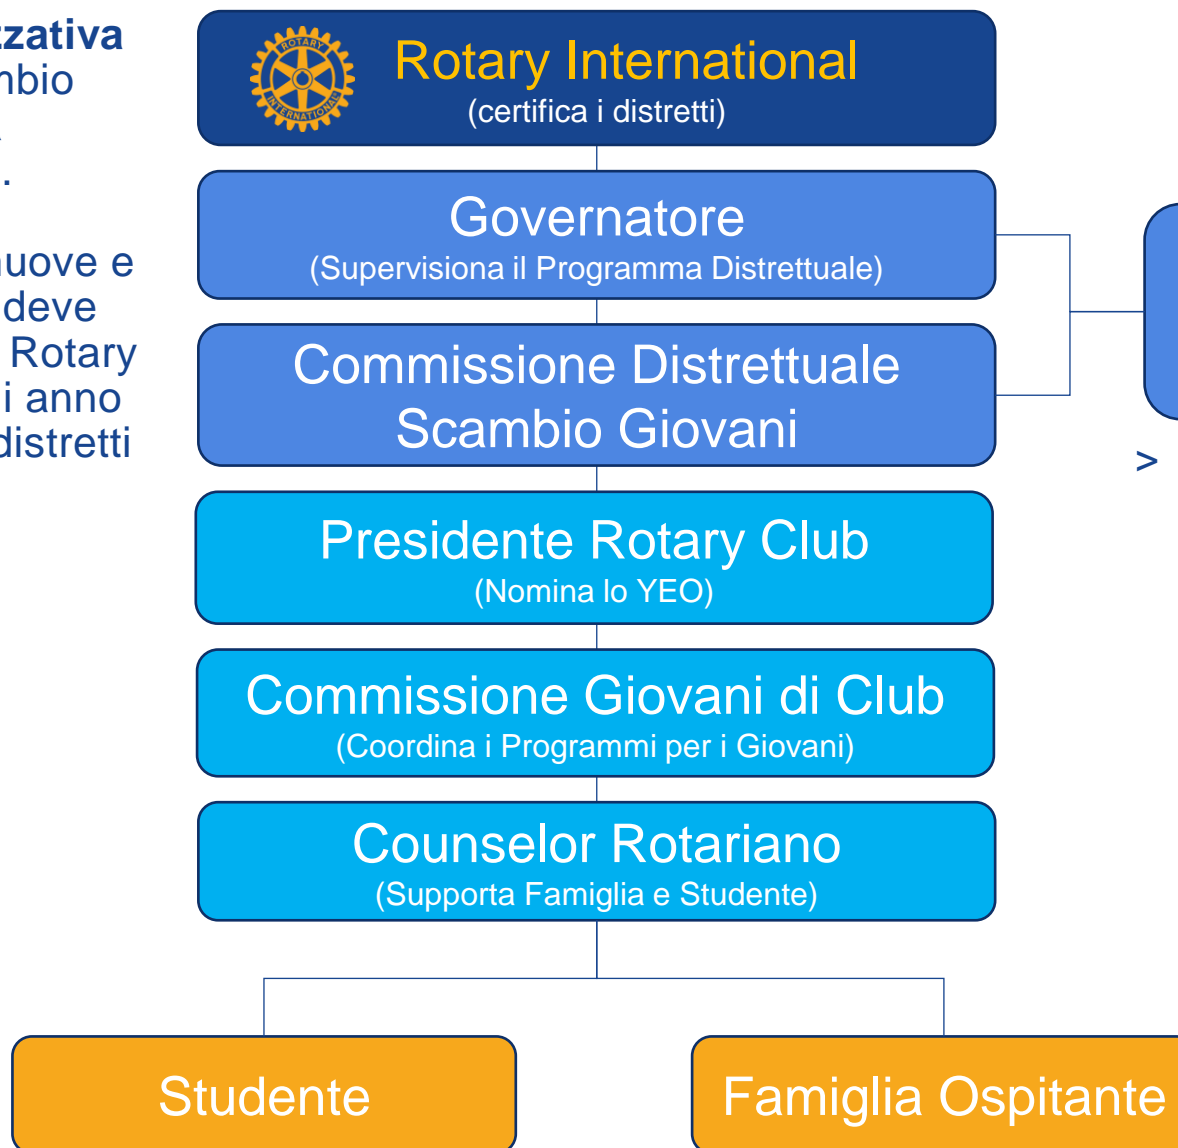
zativa
nbio
.
.

uove e
deve
Rotary
i anno
distretti

ROTARY INTERNATIONAL

Rotary International
(certifica i distretti)

Governatore
(Supervisiona il Programma Distrettuale)

Commissione Distrettuale Scambio Giovani

>

Presidente Rotary Club
(Nomina lo YEO)

Commissione Giovani di Club
(Coordina i Programmi per i Giovani)

Counselor Rotariano
(Supporta Famiglia e Studente)

Studente

Famiglia Ospitante